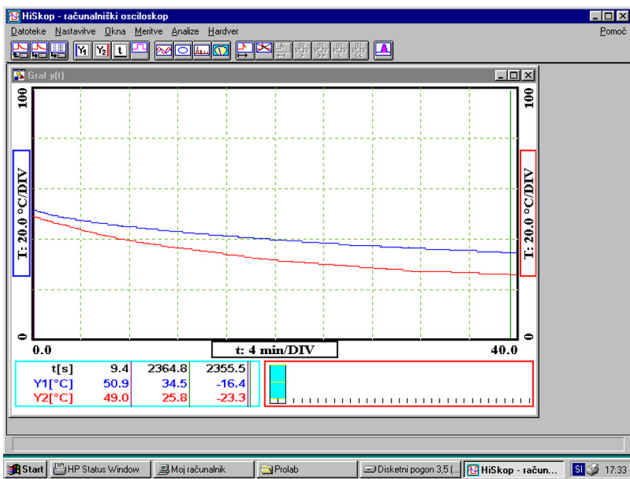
HiSkop - računalniški osciloskop

Datoteke Nastavitve Okna Meritve Analize Hardver

Pomoč

Y1 Y2 t

Graf y(t)

100

100

T: 20.0 °C/DIV

T: 20.0 °C/DIV

0

0

0.0

t: 4 min/DIV

40.0

| t[s] | 9.4 | 2364.8 | 2355.5 |
|---|---|---|---|
| Y1[°C] | 50.9 | 34.5 | -16.4 |
| Y2[°C] | 49.0 | 25.8 | -23.3 |

Start | HP Status Window | Moj računalnik | Prolab | Disketni pogon 3,5 (... | HiSkop - račun... | SI 17:33